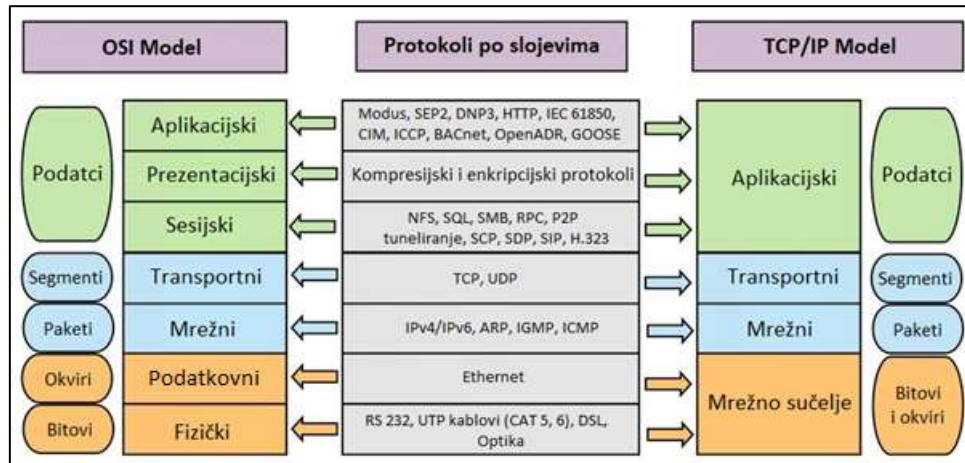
OSI Model

Protokoli po slojevima

TCP/IP Model

Podatci

Aplikacijski

Modus, SEP2, DNP3, HTTP, IEC 61850, CIM, ICCP, BACnet, OpenADR, GOOSE

Prezentacijski

Kompresijski i enkripcijski protokoli

Sesijski

NFS, SQL, SMB, RPC, P2P tuneliranje, SCP, SDP, SIP, H.323

Aplikacijski

Podatci

Segmenti

Transportni

TCP, UDP

Transportni

Segmenti

Paketi

Mrežni

IPv4/IPv6, ARP, IGMP, ICMP

Mrežni

Paketi

Okviri

Podatkovni

Ethernet

Bitovi

Fizički

RS 232, UTP kablovi (CAT 5, 6), DSL, Optika

Mrežno sučelje

Bitovi i okviri